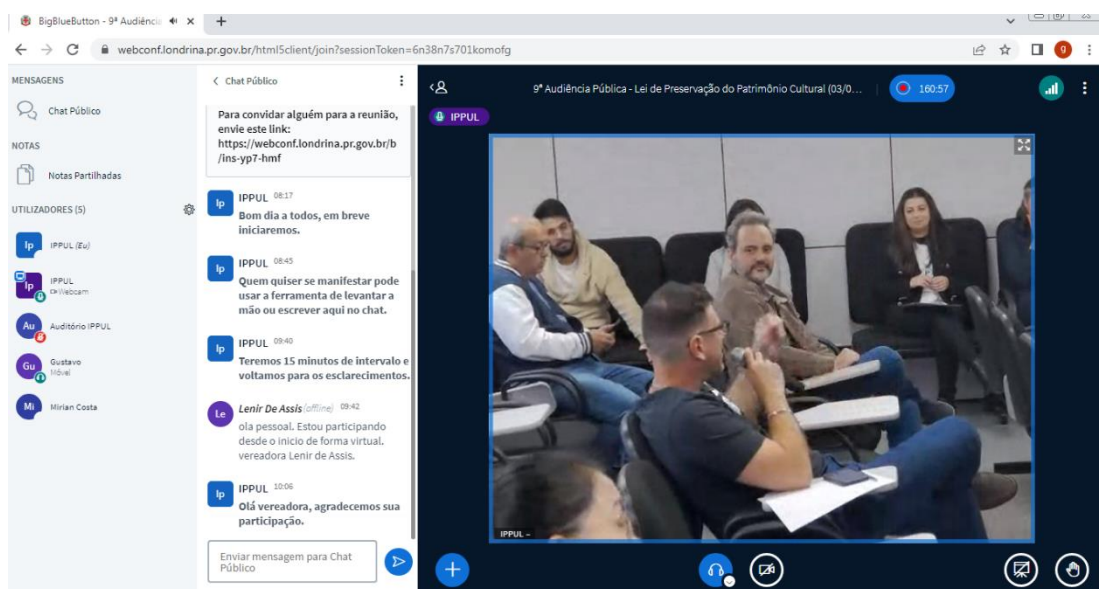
BigBlueButton - 9ª Audiênci ×  +

webconf.londrina.pr.gov.br/html5client/join?sessionToken=6n38n7s701komofg

MENSAGENS

Chat Público

NOTAS

Notas Partilhadas

UTILIZADORES (5)

Ip IPPUL (Eu)

Ip IPPUL Webcam

Au Auditório IPPUL

Gu Gustavo Móvel

Mi Mirian Costa

< Chat Público

Para convidar alguém para a reunião, envie este link: https://webconf.londrina.pr.gov.br/b/ins-yp7-hmf

Ip IPPUL 08:17
Bom dia a todos, em breve iniciaremos.

Ip IPPUL 08:45
Quem quiser se manifestar pode usar a ferramenta de levantar a mão ou escrever aqui no chat.

Ip IPPUL 09:40
Teremos 15 minutos de intervalo e voltamos para os esclarecimentos.

Le Lenir De Assis (offline) 09:42
ola pessoal. Estou participando desde o inicio de forma virtual. vereadora Lenir de Assis.

Ip IPPUL 10:06
Olá vereadora, agradecemos sua participação.

Enviar mensagem para Chat Público

9ª Audiência Pública - Lei de Preservação do Patrimônio Cultural (03/0...

160:57

IPPUL

IPPUL